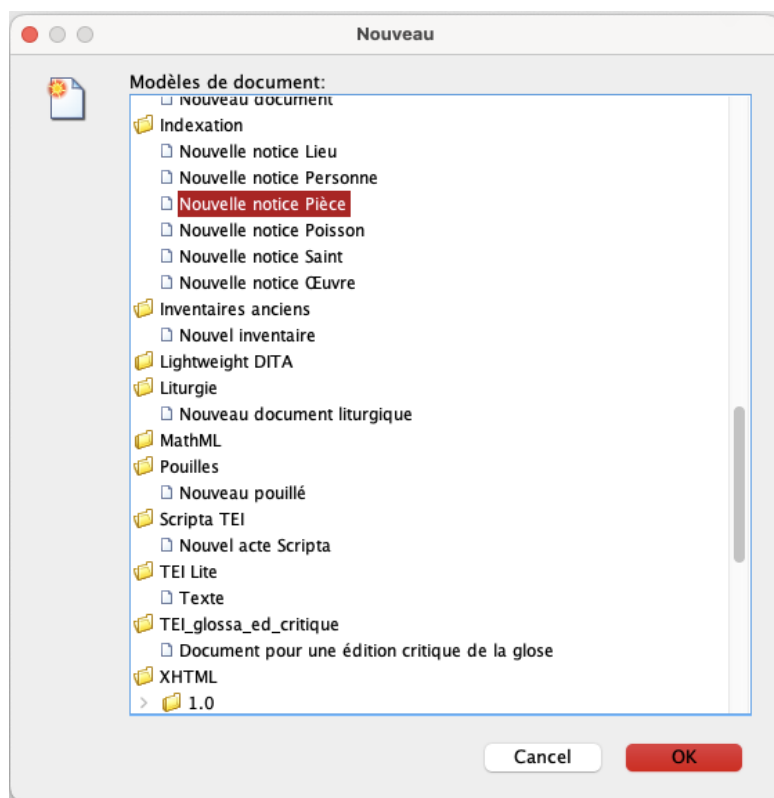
Nouveau

Modèles de document:

Nouveau document
Indexation
Nouvelle notice Lieu
Nouvelle notice Personne
Nouvelle notice Pièce
Nouvelle notice Poisson
Nouvelle notice Saint
Nouvelle notice Œuvre
Inventaires anciens
Nouvel inventaire
Lightweight DITA
Liturgie
Nouveau document liturgique
MathML
Pouilles
Nouveau pouillé
Scripta TEI
Nouvel acte Scripta
TEI Lite
Texte
TEI_glossa_ed_critique
Document pour une édition critique de la glose
XHTML
1.0

Cancel
OK